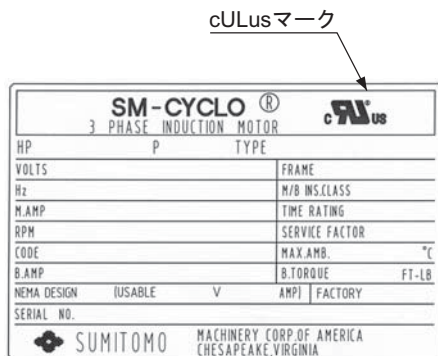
cULusマーク

SM-CYCLO ®
3 PHASE INDUCTION MOTOR

c US

| HP | P | TYPE |
|---|---|---|
| VOLTS | | FRAME |
| Hz | | M/B INS.CLASS |
| M.AMP | | TIME RATING |
| RPM | | SERVICE FACTOR |
| CODE | | MAX.AMB. °C |
| B.AMP | | B.TORQUE FT-LB |
| NEMA DESIGN | (USABLE V AMP) | FACTORY |
| SERIAL NO. | | |

SUMITOMO MACHINERY CORP.OF AMERICA CHESAPEAKE.VIRGINIA